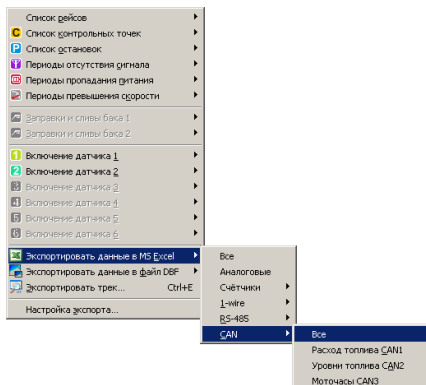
Список рейсов
Список контрольных точек
Список остановок
Периоды отсутствия сигнала
Периоды пропадания питания
Периоды превышения скорости
Заправки и сливы бака 1
Заправки и сливы бака 2
Включение датчика 1
Включение датчика 2
Включение датчика 3
Включение датчика 4
Включение датчика 5
Включение датчика 6
Экспортировать данные в MS Excel
Экспортировать данные в файл DBF
Экспортировать трек... Ctrl+E
Настройка экспорта...

Все
Аналоговые
Счётчики
1-wire
RS-485
CAN

Все
Расход топлива CAN1
Уровни топлива CAN2
Моточасы CAN3